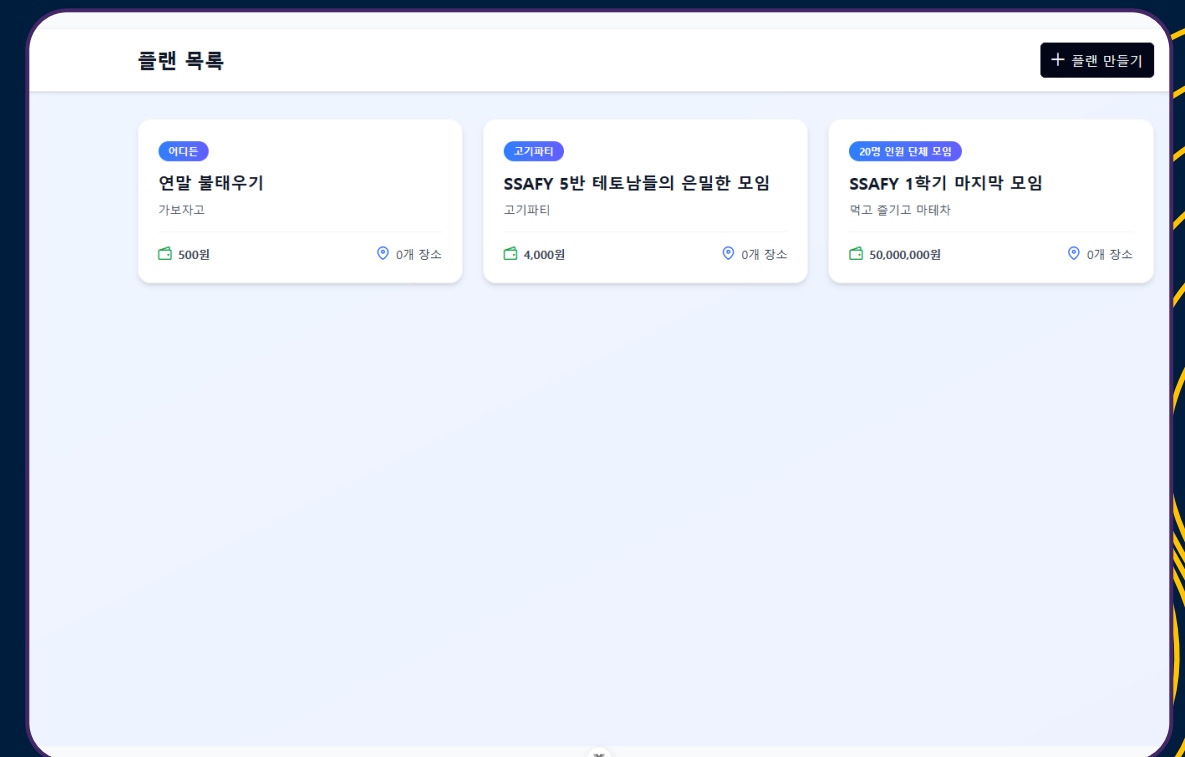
플랜 목록

+ 플랜 만들기

어디든
연말 불태우기
가보자고
500원
0개 장소

고기파티
SSAFY 5반 테토남들의 은밀한 모임
고기파티
4,000원
0개 장소

20명 인원 단체 모임
SSAFY 1학기 마지막 모임
먹고 즐기고 마태차
50,000,000원
0개 장소